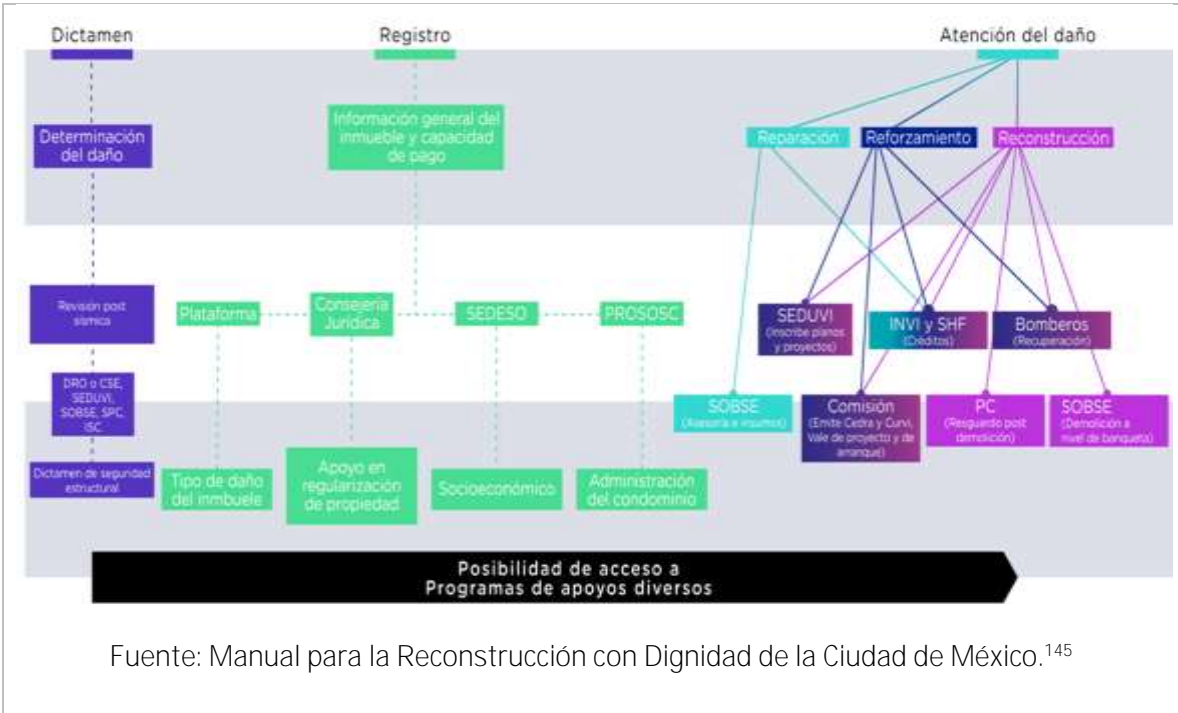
Dictamen

Registro

Atención del daño

Determinación del daño

Información general del inmueble y capacidad de pago

Reparación

Reforzamiento

Reconstrucción

Revisión post sísmica

Plataforma

Consejería Jurídica

SEDESO

PROSOSC

SEDUVI (Inscribe planos y proyectos)

INVI y SHF (Créditos)

Bomberos (Recuperación)

DRO o CSE, SEDUVI, SOBSE, SPC, ISC

SOBSE (Asesoría e insumos)

Comisión (Emite Cedra y Curvi, Vale de proyecto y de arranque)

PC (Resguardo post demolición)

SOBSE (Demolición a nivel de banqueta)

Dictamen de seguridad estructural

Tipo de daño del inmbuele

Apoyo en regularización de propiedad

Socioeconómico

Administración del condominio

Posibilidad de acceso a Programas de apoyos diversos

Fuente: Manual para la Reconstrucción con Dignidad de la Ciudad de México.$^{145}$